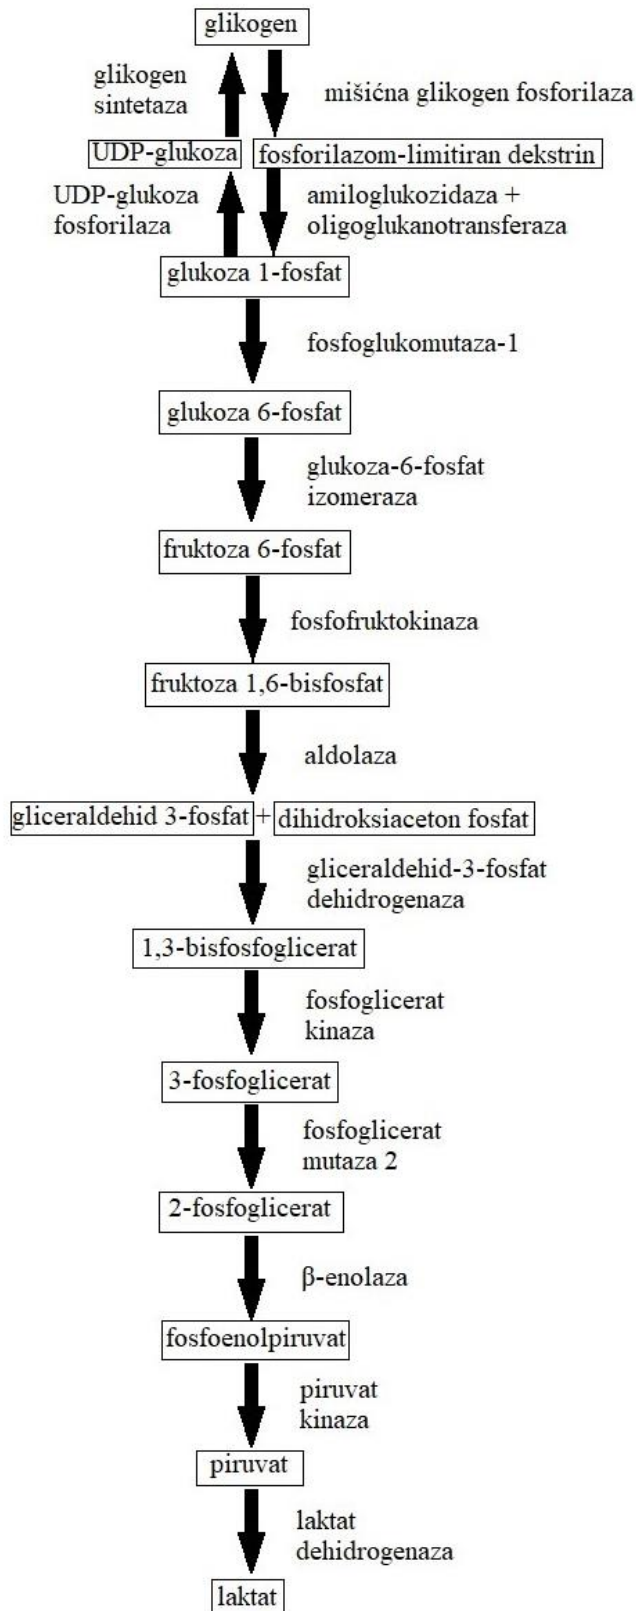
glikogen

glikogen sintetaza

mišićna glikogen fosforilaza

UDP-glukoza

fosforilazom-limitiran dekstrin

UDP-glukoza fosforilaza

amiloglukozidaza + oligoglukanotransferaza

glukoza 1-fosfat

fosfoglukomutaza-1

glukoza 6-fosfat

glukoza-6-fosfat izomeraza

fruktoza 6-fosfat

fosfofruktokinaza

fruktoza 1,6-bisfosfat

aldolaza

gliceraldehid 3-fosfat + dihidroksiaceton fosfat

gliceraldehid-3-fosfat dehidrogenaza

1,3-bisfosfoglicerat

fosfoglicerat kinaza

3-fosfoglicerat

fosfoglicerat mutaza 2

2-fosfoglicerat

β-enolaza

fosfoenolpiruvat

piruvat kinaza

piruvat

laktat dehidrogenaza

laktat